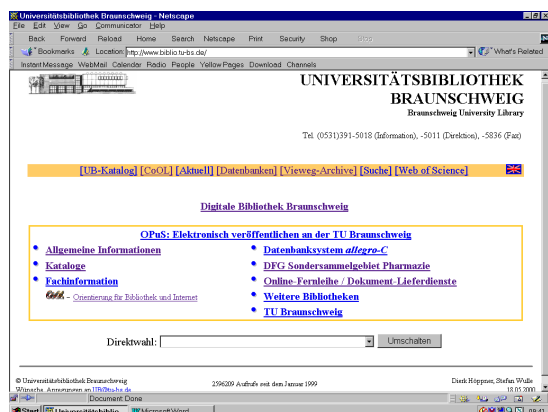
Universitätsbibliothek Braunschweig - Netscape
File Edit View Go Communicator Help
Back Forward Reload Home Search Netscape Print Security Shop Stop
Bookmarks Location: http://www.biblio.tu-bs.de/ What's Related
Instant Message WebMail Calendar Radio People Yellow Pages Download Channels

UNIVERSITÄTSBIBLIOTHEK BRAUNSCHWEIG
Braunschweig University Library

Tel. (0531)391-5018 (Information), -5011 (Direktion), -5836 (Fax)

[UB-Katalog] [CoOL] [Aktuell] [Datenbanken] [Vieweg-Archive] [Suche] [Web of Science]

Digitale Bibliothek Braunschweig

OPuS: Elektronisch veröffentlichen an der TU Braunschweig

Allgemeine Informationen
Kataloge
Fachinformation
OiB - Orientierung für Bibliothek und Internet

Datenbanksystem allegro-C
DFG Sondersammelgebiet Pharmazie
Online-Fernleihe / Dokument-Lieferdienste
Weitere Bibliotheken
TU Braunschweig

Direktwahl: Umschalten

© Universitätsbibliothek Braunschweig
Wünsche, Anmerkungen an UB@tu-bs.de

2596209 Aufrufe seit dem Januar 1999

Dierk Höppner, Stefan Wulle
18.03.2000

Document: Done

Start Universitätsbiblio... Microsoft Word 09:41